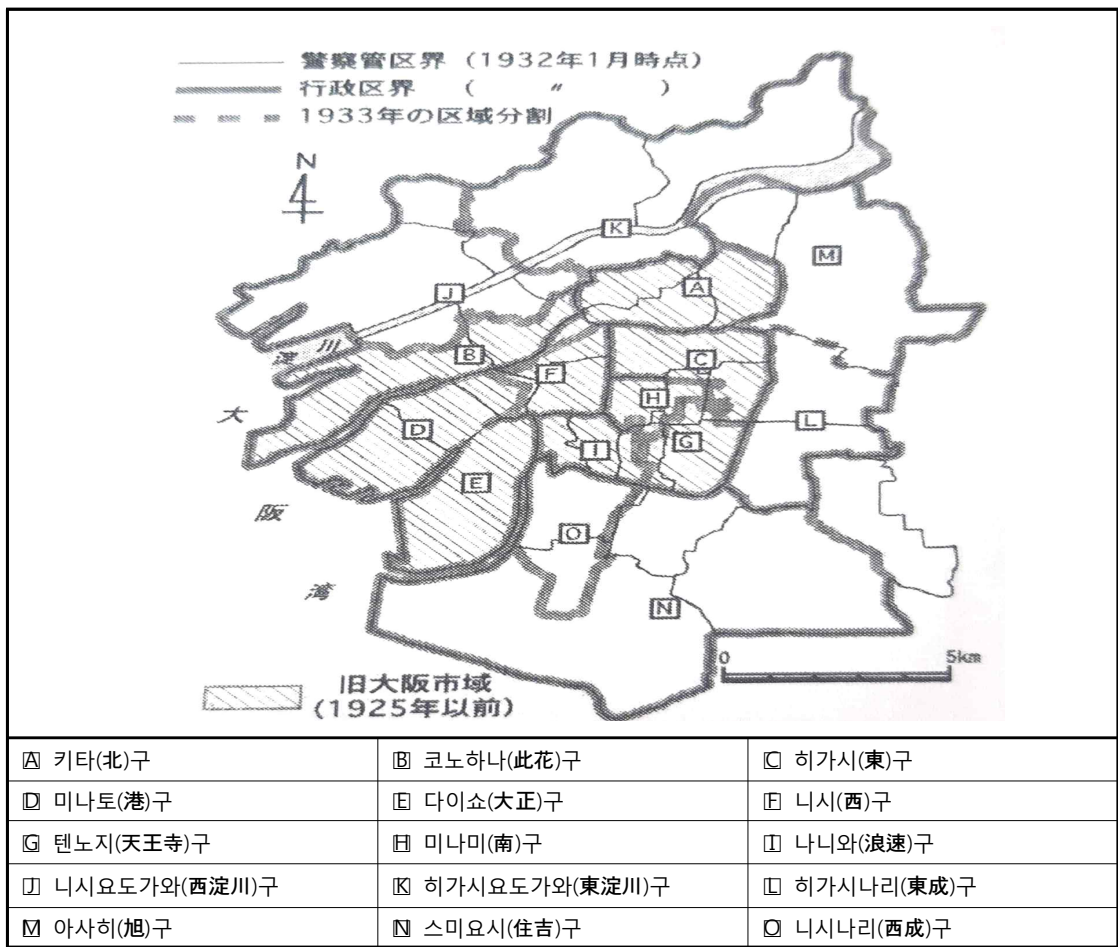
警察管区界（1932年1月時点）
行政区界　（　〃　）
1933年の区域分割

N

K
M
A
J
淀川
B
C
F
H
大
D
L
G
I
E
阪
O
湾
N

0　5km

旧大阪市域
（1925年以前）

| | | |
|---|---|---|
| A 키타(北)구 | B 코노하나(此花)구 | C 히가시(東)구 |
| D 미나토(港)구 | E 다이쇼(大正)구 | F 니시(西)구 |
| G 텐노지(天王寺)구 | H 미나미(南)구 | I 나니와(浪速)구 |
| J 니시요도가와(西淀川)구 | K 히가시요도가와(東淀川)구 | L 히가시나리(東成)구 |
| M 아사히(旭)구 | N 스미요시(住吉)구 | O 니시나리(西成)구 |